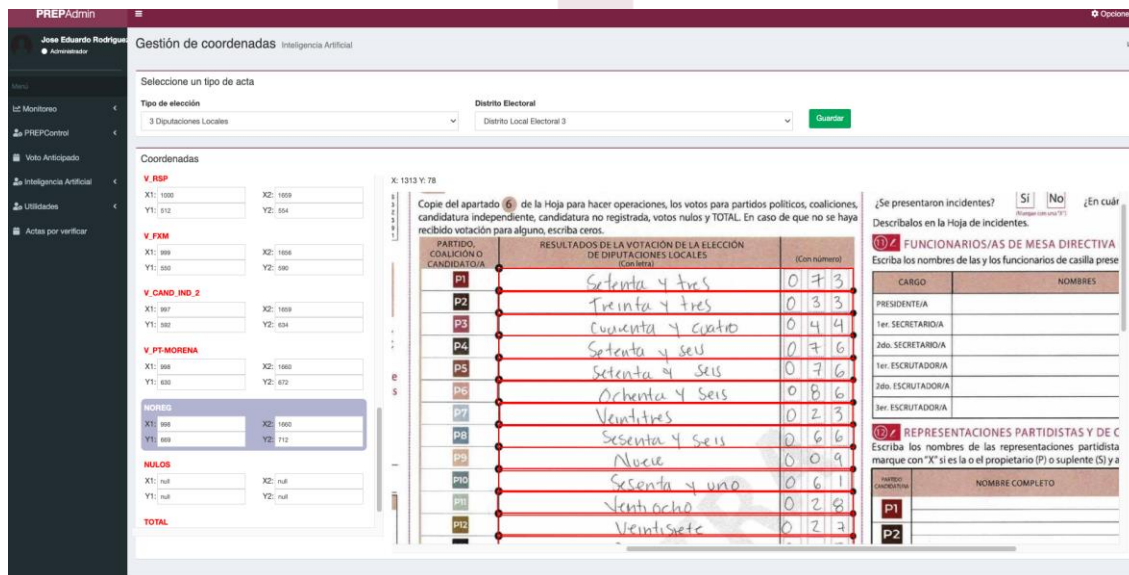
PREPAdmin

Opciones

Jose Eduardo Rodriguez
Administrador

Menú
Monitoreo
PREPControl
Voto Anticipado
Inteligencia Artificial
Utilidades
Actas por verificar

Gestión de coordenadas Inteligencia Artificial

Seleccione un tipo de acta

Tipo de elección
3 Diputaciones Locales

Distrito Electoral
Distrito Local Electoral 3

Guardar

Coordenadas

V_RSP
X1: 1000 X2: 1659
Y1: 512 Y2: 554

V_FXM
X1: 999 X2: 1656
Y1: 550 Y2: 590

V_CAND_IND_2
X1: 997 X2: 1659
Y1: 592 Y2: 634

V_PT-MORENA
X1: 998 X2: 1660
Y1: 630 Y2: 672

NOREG
X1: 998 X2: 1660
Y1: 669 Y2: 712

NULOS
X1: null X2: null
Y1: null Y2: null

TOTAL

X: 1313 Y: 78

Copie del apartado 6 de la Hoja para hacer operaciones, los votos para partidos políticos, coaliciones, candidatura independiente, candidatura no registrada, votos nulos y TOTAL. En caso de que no se haya recibido votación para alguno, escriba ceros.

| PARTIDO, COALICIÓN O CANDIDATO/A | RESULTADOS DE LA VOTACIÓN DE LA ELECCIÓN DE DIPUTACIONES LOCALES (Con letra) | (Con número) |
|---|---|---|
| P1 | Setenta y tres | 073 |
| P2 | Treinta y tres | 033 |
| P3 | Cuarenta y cuatro | 044 |
| P4 | Setenta y seis | 076 |
| P5 | Setenta y seis | 076 |
| P6 | Ochenta y seis | 086 |
| P7 | Veintitres | 023 |
| P8 | Sesenta y seis | 066 |
| P9 | Nueve | 009 |
| P10 | Sesenta y uno | 061 |
| P11 | Veintiocho | 028 |
| P12 | Veintisiete | 027 |

¿Se presentaron incidentes? Sí No ¿En cuá
Descríbalos en la Hoja de incidentes.

11 FUNCIONARIOS/AS DE MESA DIRECTIVA
Escriba los nombres de las y los funcionarios de casilla prese

| CARGO | NOMBRES |
|---|---|
| PRESIDENTE/A | |
| 1er. SECRETARIO/A | |
| 2do. SECRETARIO/A | |
| 1er. ESCRUTADOR/A | |
| 2do. ESCRUTADOR/A | |
| 3er. ESCRUTADOR/A | |

12 REPRESENTACIONES PARTIDISTAS Y DE C
Escriba los nombres de las representaciones partidista marque con "X" si es la o el propietario (P) o suplente (S) y a

| PARTIDO CANDIDATO/A | NOMBRE COMPLETO |
|---|---|
| P1 | |
| P2 | |